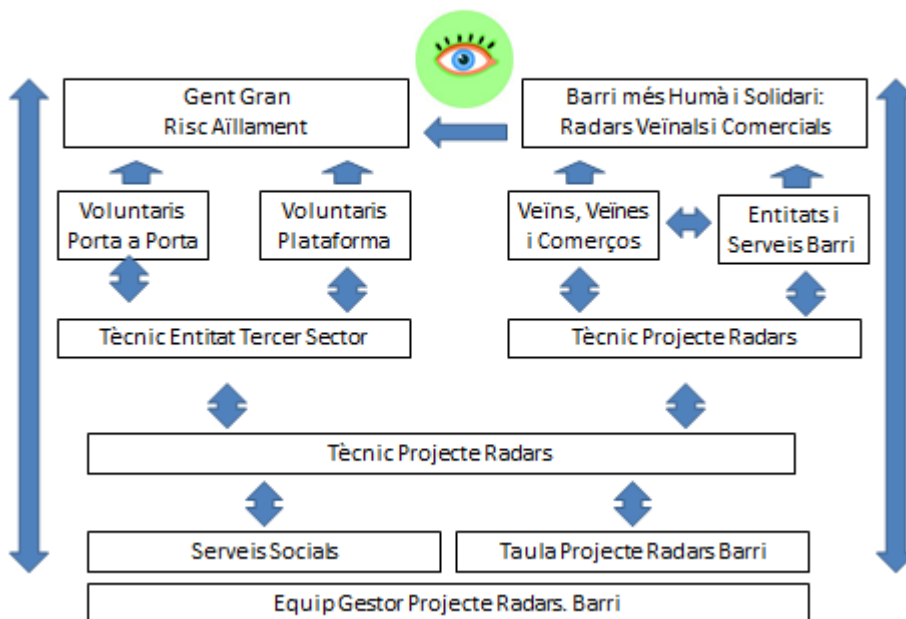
Gent Gran
Risc Aïllament

Barri més Humà i Solidari:
Radars Veïnals i Comercials

Voluntaris
Porta a Porta

Voluntaris
Plataforma

Veïns, Veïnes
i Comerços

Entitats i
Serveis Barri

Tècnic Entitat Tercer Sector

Tècnic Projecte Radars

Tècnic Projecte Radars

Serveis Socials

Taula Projecte Radars Barri

Equip Gestor Projecte Radars. Barri